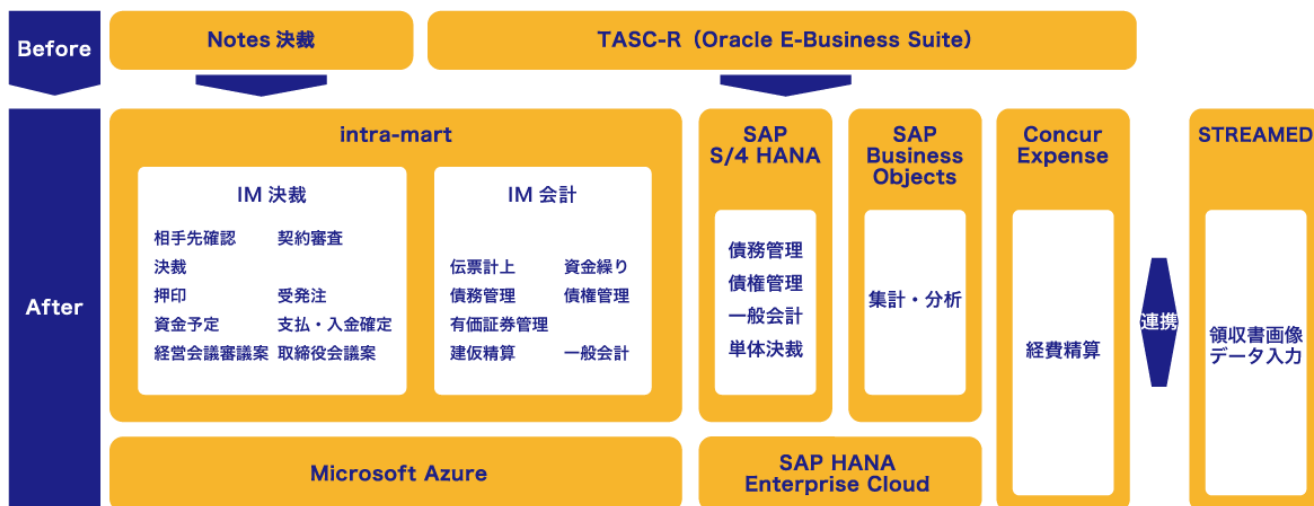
Before

Notes 決裁

TASC-R（Oracle E-Business Suite）

After

intra-mart

IM 決裁

相手先確認　契約審査
決裁
押印　受発注
資金予定　支払・入金確定
経営会議審議案　取締役会議案

IM 会計

伝票計上　資金繰り
債務管理　債権管理
有価証券管理
建仮精算　一般会計

Microsoft Azure

SAP S/4 HANA

債務管理
債権管理
一般会計
単体決裁

SAP Business Objects

集計・分析

SAP HANA Enterprise Cloud

Concur Expense

経費精算

連携

STREAMED

領収書画像データ入力